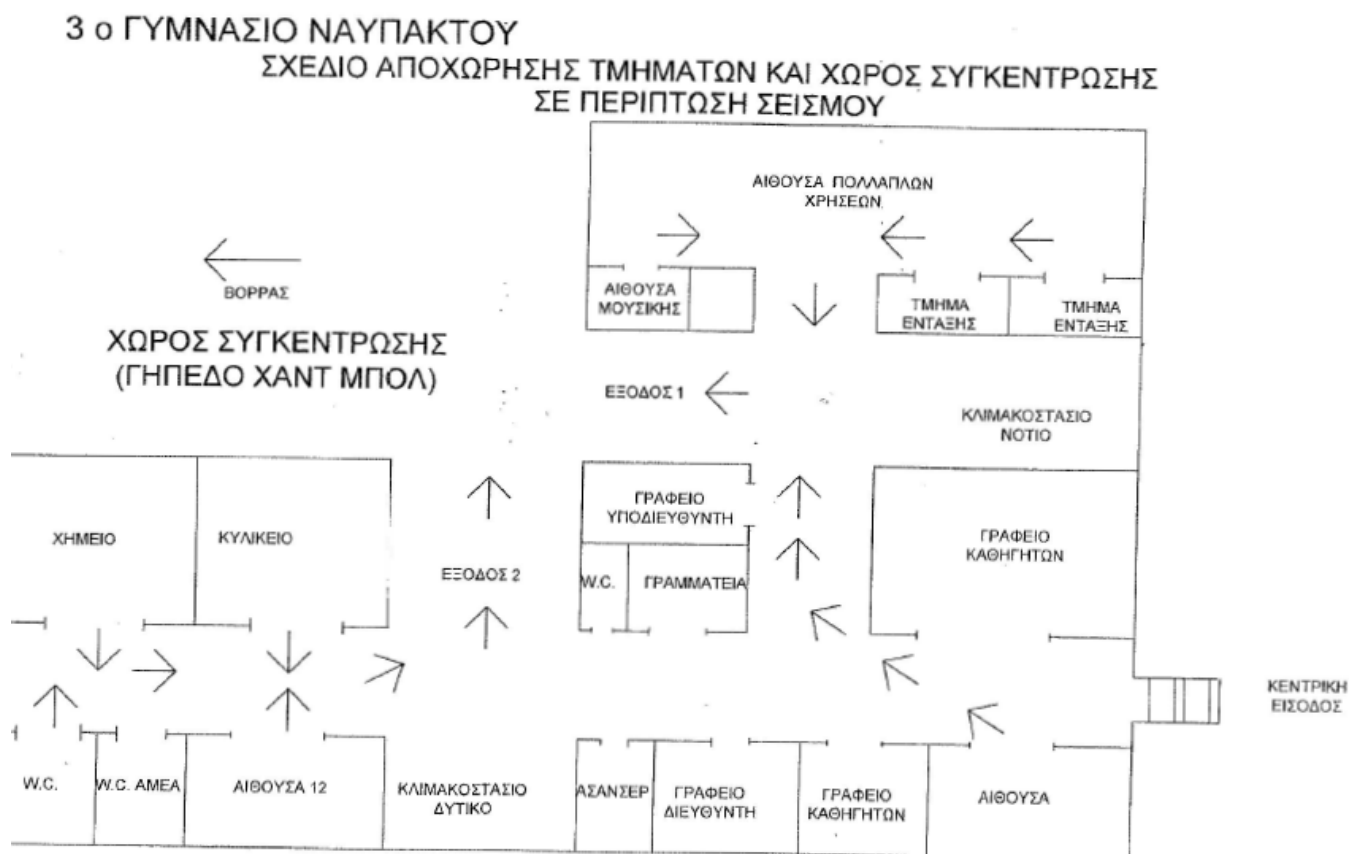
3 ο ΓΥΜΝΑΣΙΟ ΝΑΥΠΑΚΤΟΥ

ΣΧΕΔΙΟ ΑΠΟΧΩΡΗΣΗΣ ΤΜΗΜΑΤΩΝ ΚΑΙ ΧΩΡΟΣ ΣΥΓΚΕΝΤΡΩΣΗΣ ΣΕ ΠΕΡΙΠΤΩΣΗ ΣΕΙΣΜΟΥ

ΑΙΘΟΥΣΑ ΠΟΛΛΑΠΛΩΝ ΧΡΗΣΕΩΝ

ΒΟΡΡΑΣ

ΑΙΘΟΥΣΑ ΜΟΥΣΙΚΗΣ

ΤΜΗΜΑ ΕΝΤΑΞΗΣ

ΤΜΗΜΑ ΕΝΤΑΞΗΣ

ΧΩΡΟΣ ΣΥΓΚΕΝΤΡΩΣΗΣ (ΓΗΠΕΔΟ ΧΑΝΤ ΜΠΟΛ)

ΕΞΟΔΟΣ 1

ΚΛΙΜΑΚΟΣΤΑΣΙΟ ΝΟΤΙΟ

ΓΡΑΦΕΙΟ ΥΠΟΔΙΕΥΘΥΝΤΗ

ΧΗΜΕΙΟ

ΚΥΛΙΚΕΙΟ

ΕΞΟΔΟΣ 2

W.C.

ΓΡΑΜΜΑΤΕΙΑ

ΓΡΑΦΕΙΟ ΚΑΘΗΓΗΤΩΝ

ΚΕΝΤΡΙΚΗ ΕΙΣΟΔΟΣ

W.C.

W.C. ΑΜΕΑ

ΑΙΘΟΥΣΑ 12

ΚΛΙΜΑΚΟΣΤΑΣΙΟ ΔΥΤΙΚΟ

ΑΣΑΝΣΕΡ

ΓΡΑΦΕΙΟ ΔΙΕΥΘΥΝΤΗ

ΓΡΑΦΕΙΟ ΚΑΘΗΓΗΤΩΝ

ΑΙΘΟΥΣΑ